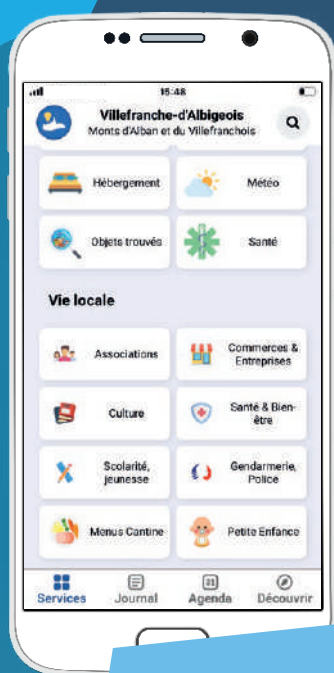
15:48

Villefranche-d'Albigeois
Monts d'Alban et du Villefranchois

Hébergement
Météo
Objets trouvés
Santé

Vie locale

Associations
Commerces & Entreprises
Culture
Santé & Bien-être
Scolarité, jeunesse
Gendarmerie, Police
Menus Cantine
Petite Enfance

Services
Journal
Agenda
Découvrir